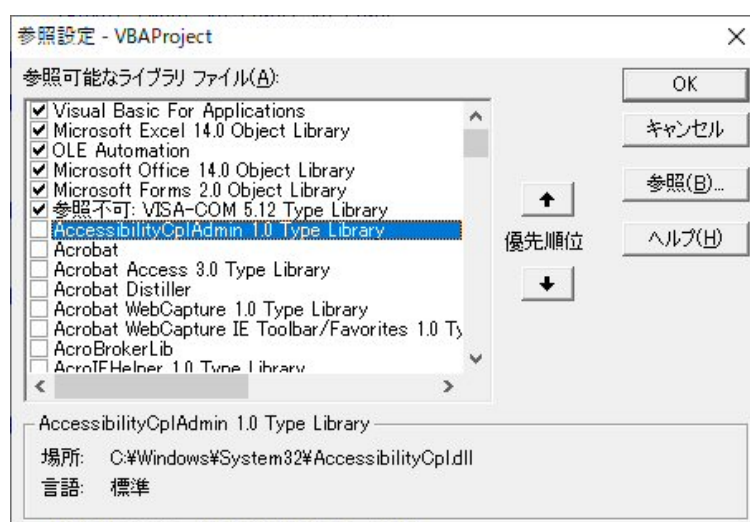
参照設定 - VBAProject

×

参照可能なライブラリ ファイル(A):

☑ Visual Basic For Applications
☑ Microsoft Excel 14.0 Object Library
☑ OLE Automation
☑ Microsoft Office 14.0 Object Library
☑ Microsoft Forms 2.0 Object Library
☑ 参照不可: VISA-COM 5.12 Type Library
☐ AccessibilityCplAdmin 1.0 Type Library
☐ Acrobat
☐ Acrobat Access 3.0 Type Library
☐ Acrobat Distiller
☐ Acrobat WebCapture 1.0 Type Library
☐ Acrobat WebCapture IE Toolbar/Favorites 1.0 Ty
☐ AcroBrokerLib
☐ AcroIEHelper 1.0 Type Library

OK

キャンセル

参照(B)...

優先順位

ヘルプ(H)

AccessibilityCplAdmin 1.0 Type Library

場所: C:¥Windows¥System32¥AccessibilityCpl.dll

言語: 標準